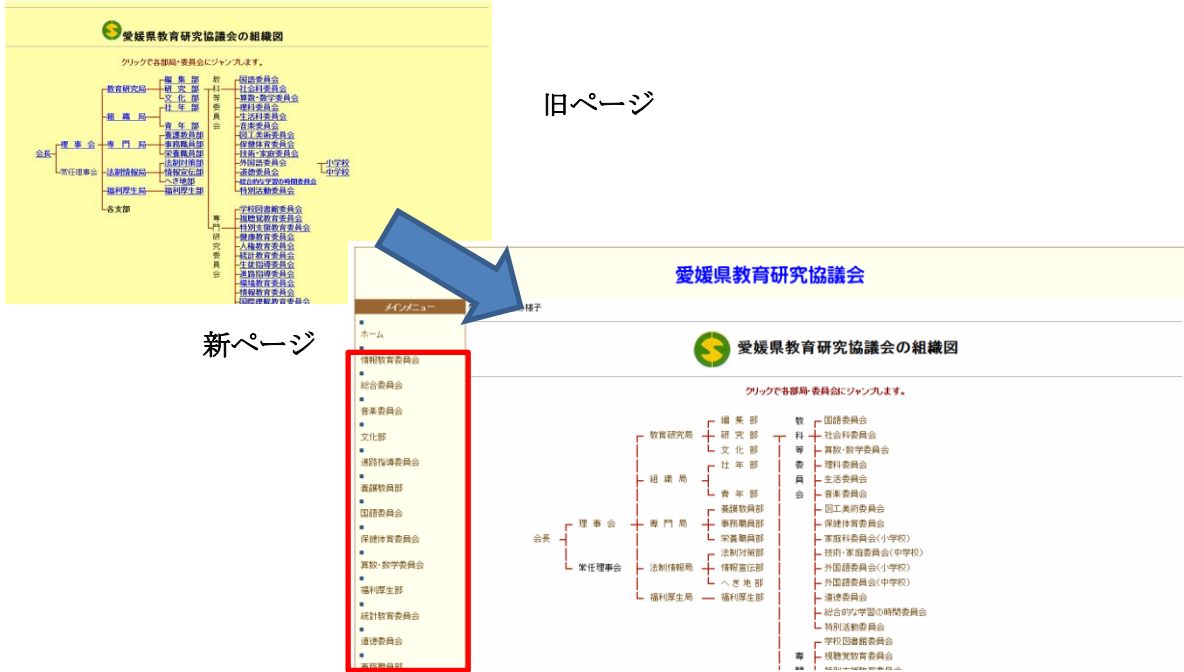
愛媛県教育研究協議会の組織図

クリックで各部局・委員会にジャンプします。

会長
理事会
常任理事会
教育研究局
組織局
専門局
法制情報局
福利厚生局
各支部
編集部
研究部
文化部
壮年部
青年部
養護教員部
事務職員部
栄養職員部
法制対策部
情報宣伝部
へき地部
福利厚生部
教科等委員会
国語委員会
社会科委員会
算数・数学委員会
理科委員会
生活科委員会
音楽委員会
図工美術委員会
保健体育委員会
技術・家庭委員会
外国語委員会
小学校
中学校
道徳委員会
総合的な学習の時間委員会
特別活動委員会
専門研究委員会
学校図書館委員会
視聴覚教育委員会
特別支援教育委員会
健康教育委員会
人権教育委員会
統計教育委員会
生徒指導委員会
進路指導委員会
環境教育委員会
情報教育委員会
国際理解教育委員会

旧ページ

新ページ

愛媛県教育研究協議会

メインメニュー
ホーム
情報教育委員会
総合委員会
音楽委員会
文化部
進路指導委員会
養護教員部
国語委員会
保健体育委員会
算数・数学委員会
福利厚生部
統計教育委員会
道徳委員会
事務職員部

様子

愛媛県教育研究協議会の組織図

クリックで各部局・委員会にジャンプします。

会長
理事会
常任理事会
教育研究局
組織局
専門局
法制情報局
福利厚生局
編集部
研究部
文化部
壮年部
青年部
養護教員部
事務職員部
栄養職員部
法制対策部
情報宣伝部
へき地部
福利厚生部
教科等委員会
国語委員会
社会科委員会
算数・数学委員会
理科委員会
生活科委員会
音楽委員会
図工美術委員会
保健体育委員会
家庭科委員会(小学校)
技術・家庭委員会(中学校)
外国語委員会(小学校)
外国語委員会(中学校)
道徳委員会
総合的な学習の時間委員会
特別活動委員会
学校図書館委員会
視聴覚教育委員会
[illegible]